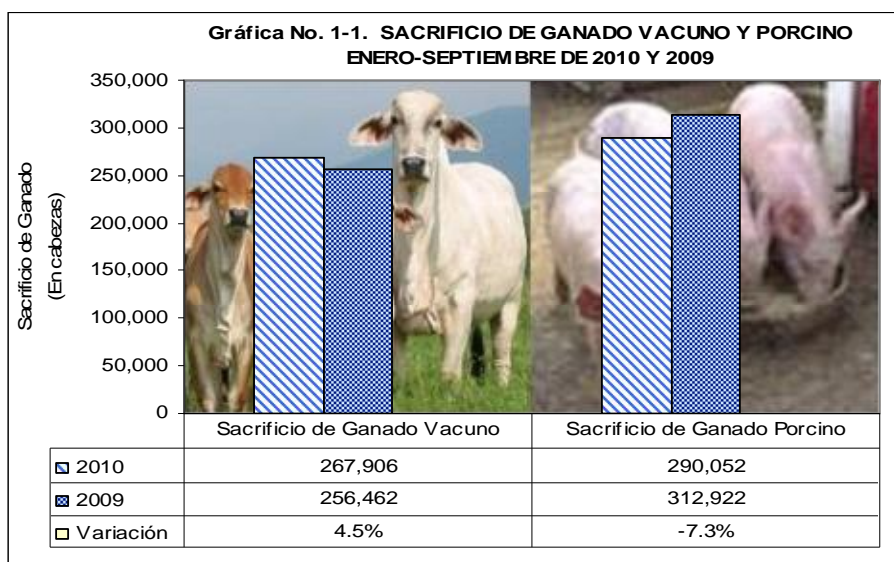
Gráfica No. 1-1. SACRIFICIO DE GANADO VACUNO Y PORCINO
ENERO-SEPTIEMBRE DE 2010 Y 2009

Sacrificio de Ganado
(En cabezas)

350,000
300,000
250,000
200,000
150,000
100,000
50,000
0

| | Sacrificio de Ganado Vacuno | Sacrificio de Ganado Porcino |
|---|---|---|
| 2010 | 267,906 | 290,052 |
| 2009 | 256,462 | 312,922 |
| Variación | 4.5% | -7.3% |